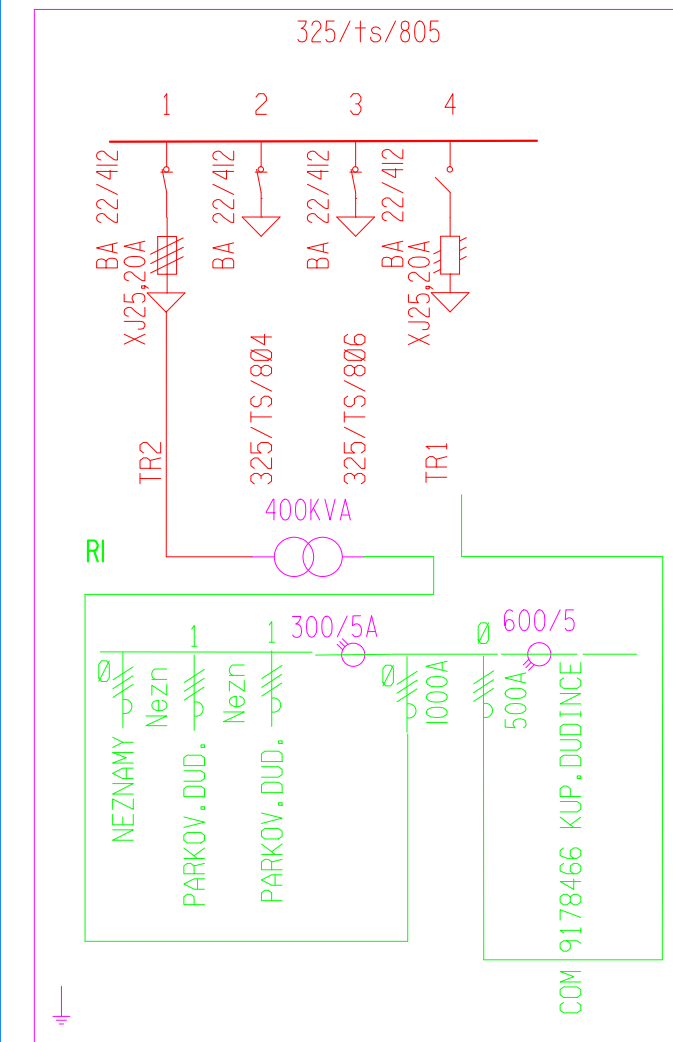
325/ts/805

1 2 3 4

22/412
BA
XJ25,20A
TR2

22/412
BA
325/TS/804

22/412
BA
325/TS/806

22/412
BA
XJ25,20A
TR1

400KVA

RI

Ø
NEZNAMY

1
Nezn
PARKOV.DUD.

1
Nezn
PARKOV.DUD.

300/5A

Ø
1000A

Ø
600/5
500A
9178466 KUP.DUDINCE

COM